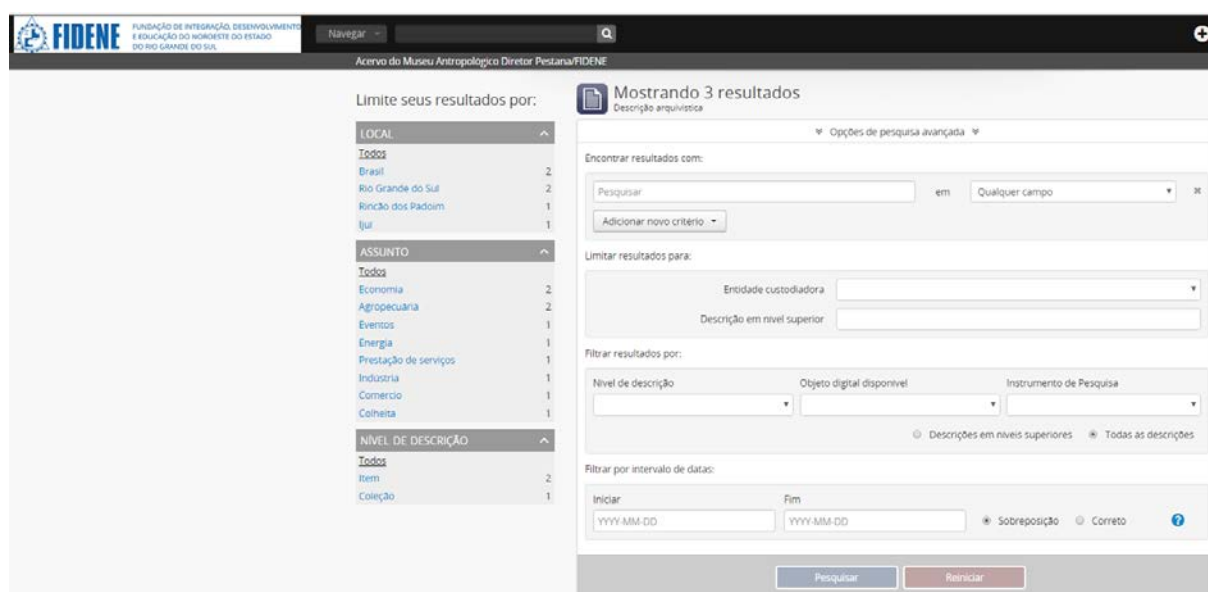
FIDENE FUNDAÇÃO DE INTEGRAÇÃO, DESENVOLVIMENTO E EDUCAÇÃO DO NOROESTE DO ESTADO DO RIO GRANDE DO SUL

Navegar

Acervo do Museu Antropológico Diretor Pestana/FIDENE

Limite seus resultados por:

LOCAL
Todos
Brasil 2
Rio Grande do Sul 2
Rincão dos Padoim 1
Ijuí 1

ASSUNTO
Todos
Economia 2
Agropecuária 2
Eventos 1
Energia 1
Prestação de serviços 1
Indústria 1
Comercio 1
Colheita 1

NÍVEL DE DESCRIÇÃO
Todos
Item 2
Coleção 1

Mostrando 3 resultados
Descrição arquivística

Opções de pesquisa avançada

Encontrar resultados com:

Pesquisar em Qualquer campo

Adicionar novo critério

Limitar resultados para:

Entidade custodiadora

Descrição em nível superior

Filtrar resultados por:

Nível de descrição

Objeto digital disponível

Instrumento de Pesquisa

Descrições em níveis superiores Todas as descrições

Filtrar por intervalo de datas:

Iniciar
YYYY-MM-DD

Fim
YYYY-MM-DD

Sobreposição Correto

Pesquisar Reiniciar